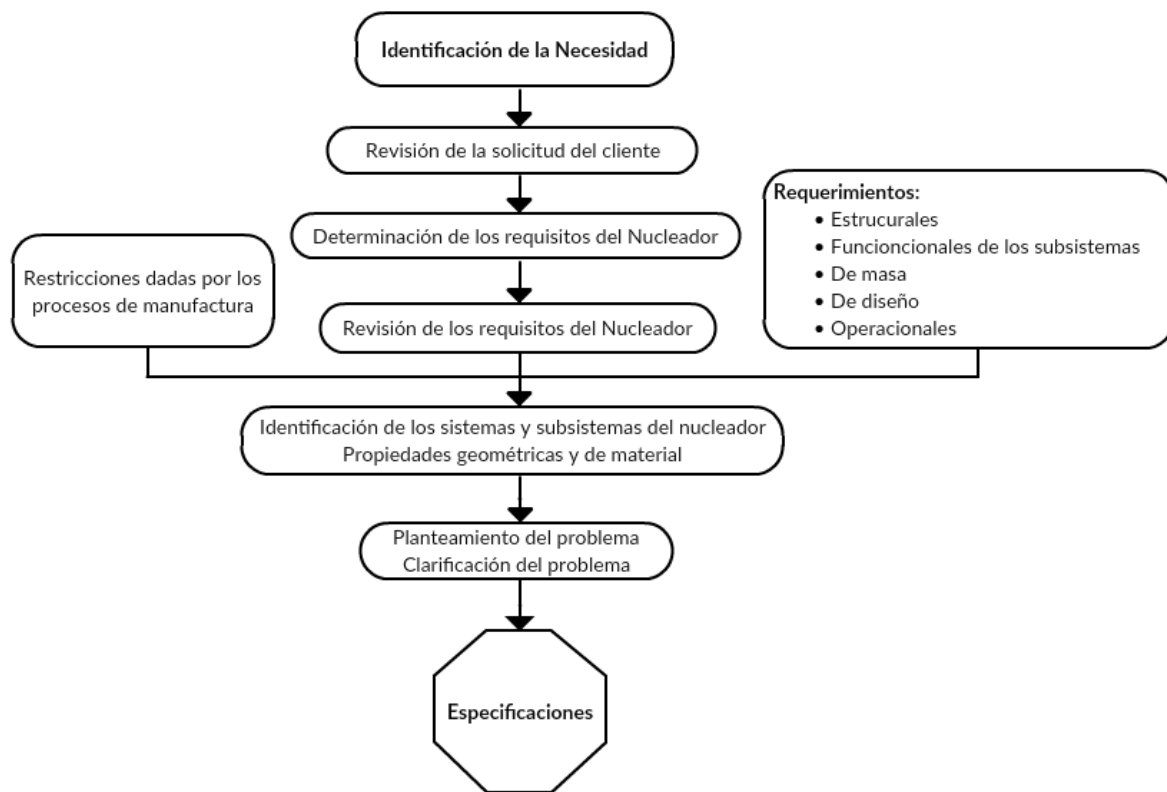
Identificación de la Necesidad

Revisión de la solicitud del cliente

Determinación de los requisitos del Nucleador

Restricciones dadas por los procesos de manufactura

Revisión de los requisitos del Nucleador

Requerimientos:
• Estrucurales
• Funcioncionales de los subsistemas
• De masa
• De diseño
• Operacionales

Identificación de los sistemas y subsistemas del nucleador
Propiedades geométricas y de material

Planteamiento del problema
Clarificación del problema

Especificaciones